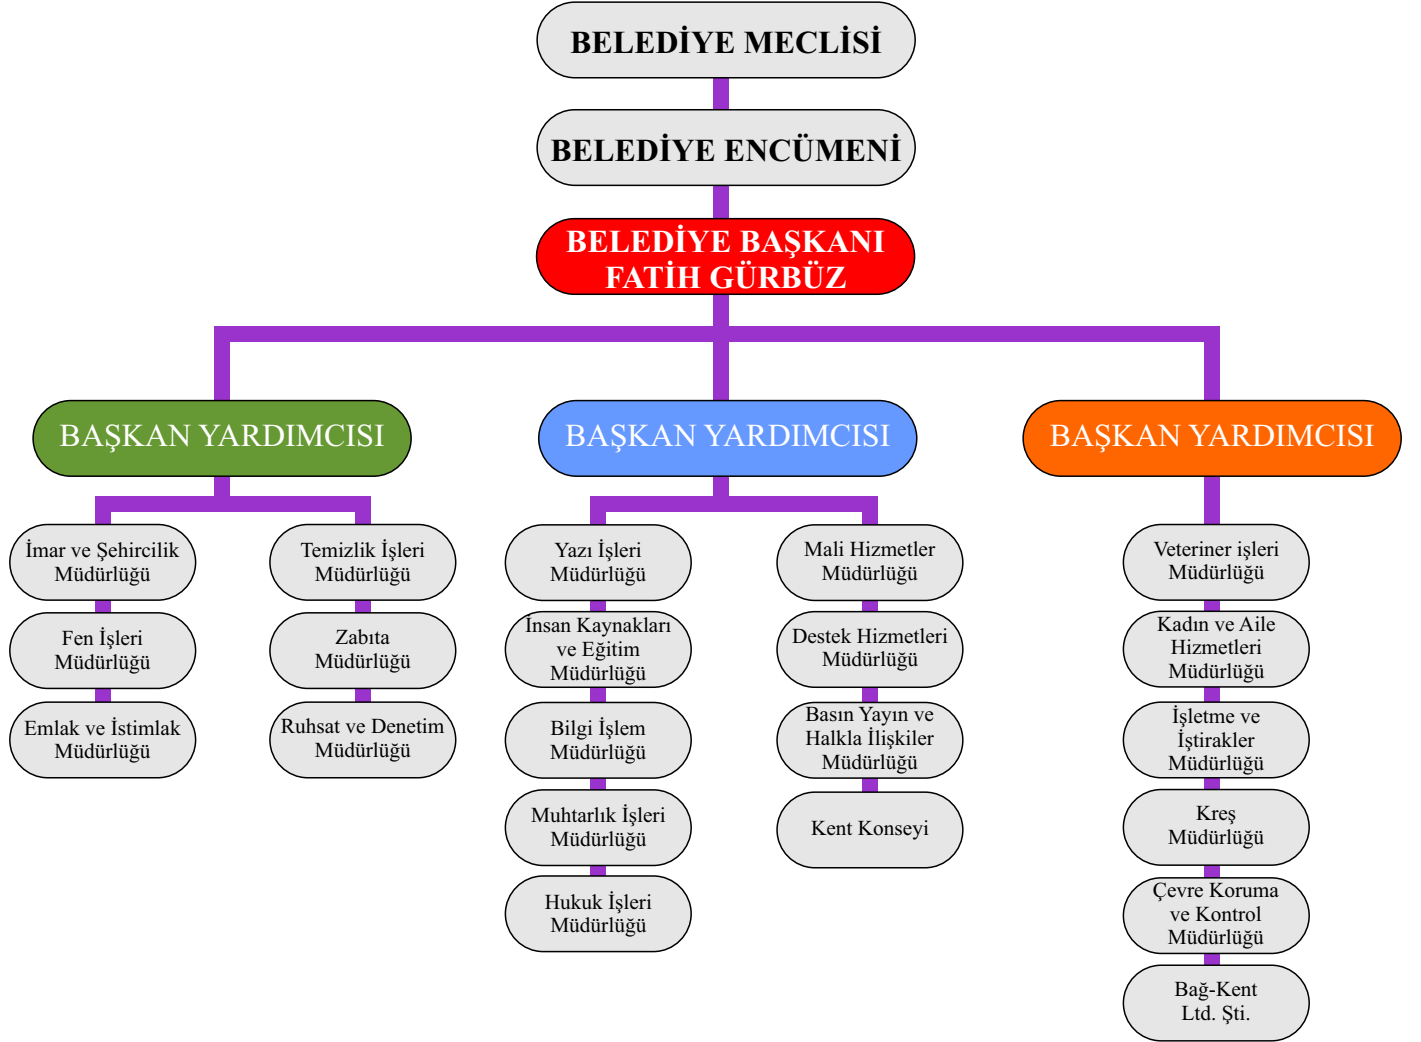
BELEDİYE MECLİSİ

BELEDİYE ENCÜMENİ

BELEDİYE BAŞKANI
FATİH GÜRBÜZ

BAŞKAN YARDIMCISI

İmar ve Şehircilik Müdürlüğü

Fen İşleri Müdürlüğü

Emlak ve İstimlak Müdürlüğü

Temizlik İşleri Müdürlüğü

Zabıta Müdürlüğü

Ruhsat ve Denetim Müdürlüğü

BAŞKAN YARDIMCISI

Yazı İşleri Müdürlüğü

İnsan Kaynakları ve Eğitim Müdürlüğü

Bilgi İşlem Müdürlüğü

Muhtarlık İşleri Müdürlüğü

Hukuk İşleri Müdürlüğü

Mali Hizmetler Müdürlüğü

Destek Hizmetleri Müdürlüğü

Basın Yayın ve Halkla İlişkiler Müdürlüğü

Kent Konseyi

BAŞKAN YARDIMCISI

Veteriner işleri Müdürlüğü

Kadın ve Aile Hizmetleri Müdürlüğü

İşletme ve İştirakler Müdürlüğü

Kreş Müdürlüğü

Çevre Koruma ve Kontrol Müdürlüğü

Bağ-Kent Ltd. Şti.